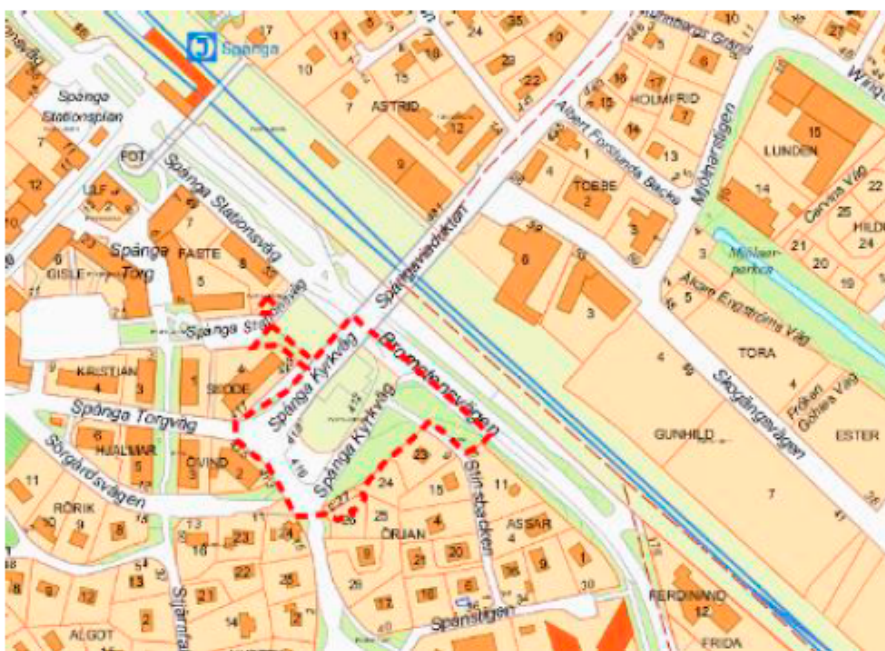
Spånga
Spånga Stationsplan
FOT
ULF
Spånga Stationsväg
Spånga Torg
GISLE
FASTE
Spånga Stationsväg
KRISTIAN
SKÖDE
Spånga Torgväg
HJALMAR
OIVIND
Sörgårdsvägen
RÖRIK
ALGOT
Spånga Kyrkväg
Spånga Kyrkväg
Bromstensvägen
Spångaviadukten
ASTRID
Albert Forslunds Backe
TOBBE
HOLMFRID
Mjölnarvägen
LUNDEN
Carvers Väg
HILDI
Mjölnarparken
Albert Engströms Väg
TORA
Fröken Gohles Väg
Skogängsvägen
GUNHILD
ESTER
Stinsbacken
ASSAR
ÖRJAN
Spånstigen
FERDINAND
FRIDA
17
11
35
10
24
10
27
10
15
23
22
7
12
15
9
12
1
4
2
5
3
6
3
14
22
25
21
20
16
3
5
4
1
7
4
1
3
11
7
4
3
23
15
11
24
27
25
4
26
20
1
5
9
3
10
12
14
7
13
23
22
28
2
5
12
12